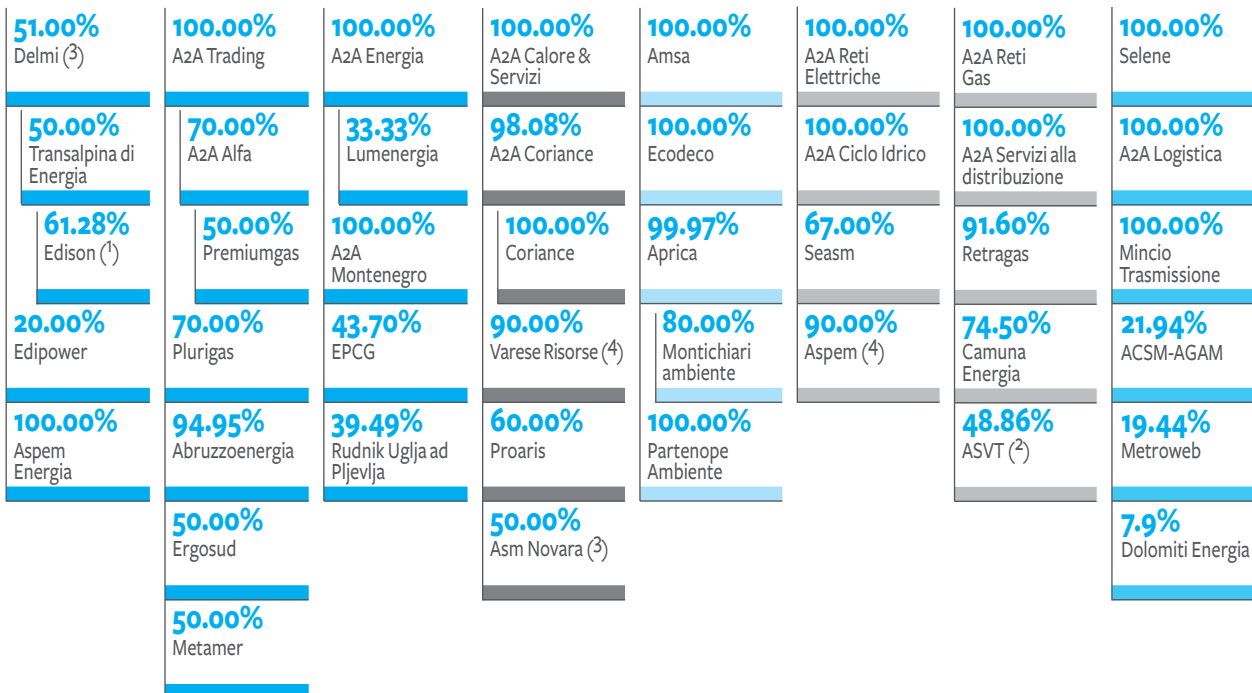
51.00%
Delmi (3)

50.00%
Transalpina di Energia

61.28%
Edison (1)

20.00%
Edipower

100.00%
Aspem Energia

100.00%
A2A Trading

70.00%
A2A Alfa

50.00%
Premiumgas

70.00%
Plurigas

94.95%
Abruzzoenergia

50.00%
Ergosud

50.00%
Metamer

100.00%
A2A Energia

33.33%
Lumenergia

100.00%
A2A Montenegro

43.70%
EPCG

39.49%
Rudnik Uglja ad Pljevlja

100.00%
A2A Calore & Servizi

98.08%
A2A Coriance

100.00%
Coriance

90.00%
Varese Risorse (4)

60.00%
Proaris

50.00%
Asm Novara (3)

100.00%
Amsa

100.00%
Ecodeco

99.97%
Aprica

80.00%
Montichiari ambiente

100.00%
Partenope Ambiente

100.00%
A2A Reti Elettriche

100.00%
A2A Ciclo Idrico

67.00%
Seasm

90.00%
Aspem (4)

100.00%
A2A Reti Gas

100.00%
A2A Servizi alla distribuzione

91.60%
Retragas

74.50%
Camuna Energia

48.86%
ASVT (2)

100.00%
Selene

100.00%
A2A Logistica

100.00%
Mincio Trasmissione

21.94%
ACSM-AGAM

19.44%
Metroweb

7.9%
Dolomiti Energia